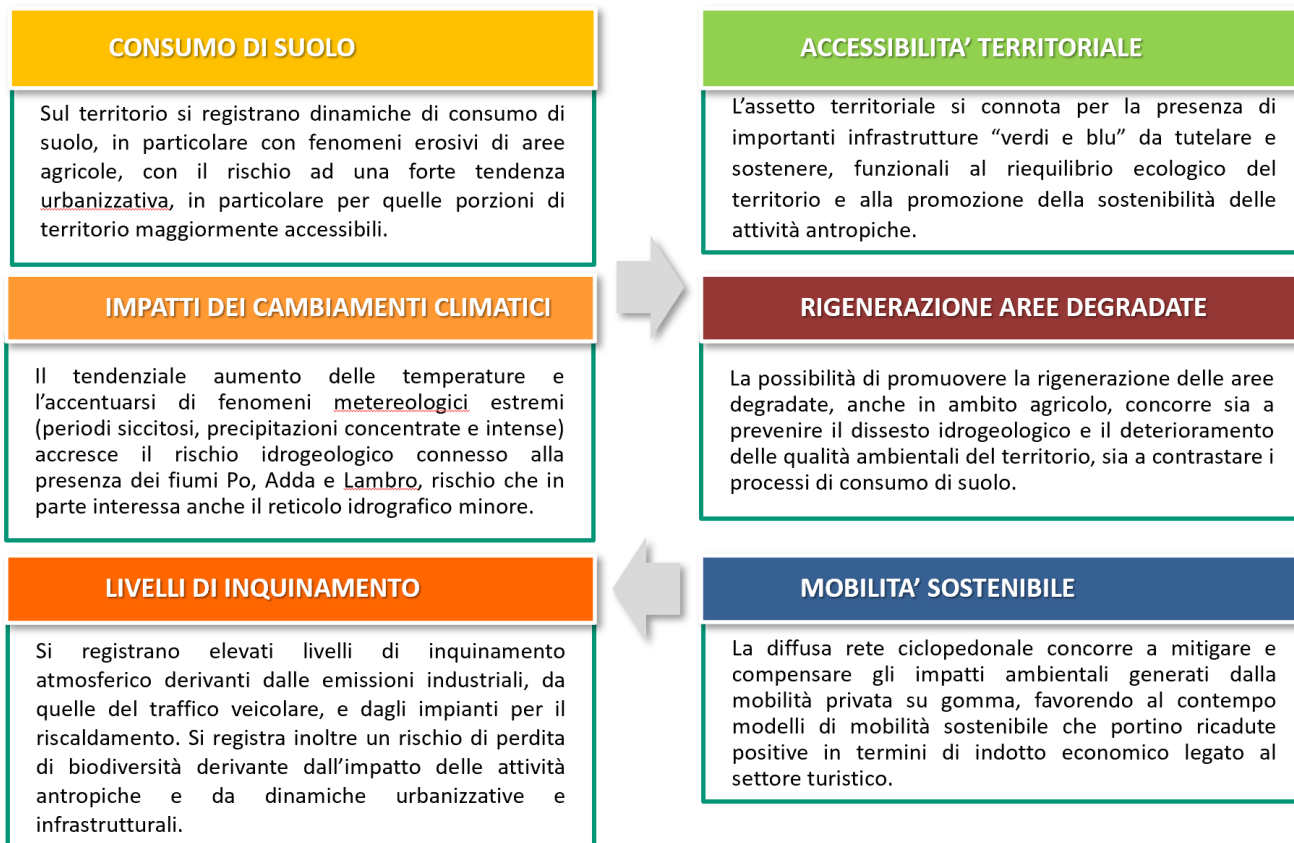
CONSUMO DI SUOLO

Sul territorio si registrano dinamiche di consumo di suolo, in particolare con fenomeni erosivi di aree agricole, con il rischio ad una forte tendenza urbanizzativa, in particolare per quelle porzioni di territorio maggiormente accessibili.

IMPATTI DEI CAMBIAMENTI CLIMATICI

Il tendenziale aumento delle temperature e l'accentuarsi di fenomeni metereologici estremi (periodi siccitosi, precipitazioni concentrate e intense) accresce il rischio idrogeologico connesso alla presenza dei fiumi Po, Adda e Lambro, rischio che in parte interessa anche il reticolo idrografico minore.

LIVELLI DI INQUINAMENTO

Si registrano elevati livelli di inquinamento atmosferico derivanti dalle emissioni industriali, da quelle del traffico veicolare, e dagli impianti per il riscaldamento. Si registra inoltre un rischio di perdita di biodiversità derivante dall'impatto delle attività antropiche e da dinamiche urbanizzative e infrastrutturali.

ACCESSIBILITA' TERRITORIALE

L'assetto territoriale si connota per la presenza di importanti infrastrutture "verdi e blu" da tutelare e sostenere, funzionali al riequilibrio ecologico del territorio e alla promozione della sostenibilità delle attività antropiche.

RIGENERAZIONE AREE DEGRADATE

La possibilità di promuovere la rigenerazione delle aree degradate, anche in ambito agricolo, concorre sia a prevenire il dissesto idrogeologico e il deterioramento delle qualità ambientali del territorio, sia a contrastare i processi di consumo di suolo.

MOBILITA' SOSTENIBILE

La diffusa rete ciclopedonale concorre a mitigare e compensare gli impatti ambientali generati dalla mobilità privata su gomma, favorendo al contempo modelli di mobilità sostenibile che portino ricadute positive in termini di indotto economico legato al settore turistico.